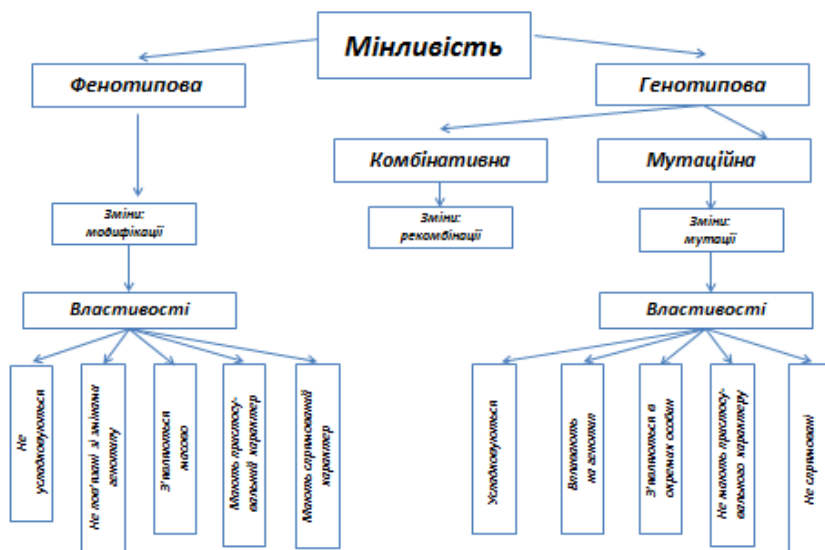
Мінливість

Фенотипова

Генотипова

Комбінативна

Мутаційна

Зміни: модифікації

Зміни: рекомбінації

Зміни: мутації

Властивості

Властивості

Не успадковуються

Не пов'язані зі змінами генотипу

З'являються масово

Мають пристосувальний характер

Мають спрямований характер

Успадковуються

Впливають на генотип

З'являються в окремих особин

Не мають пристосувального характеру

Не спрямовані